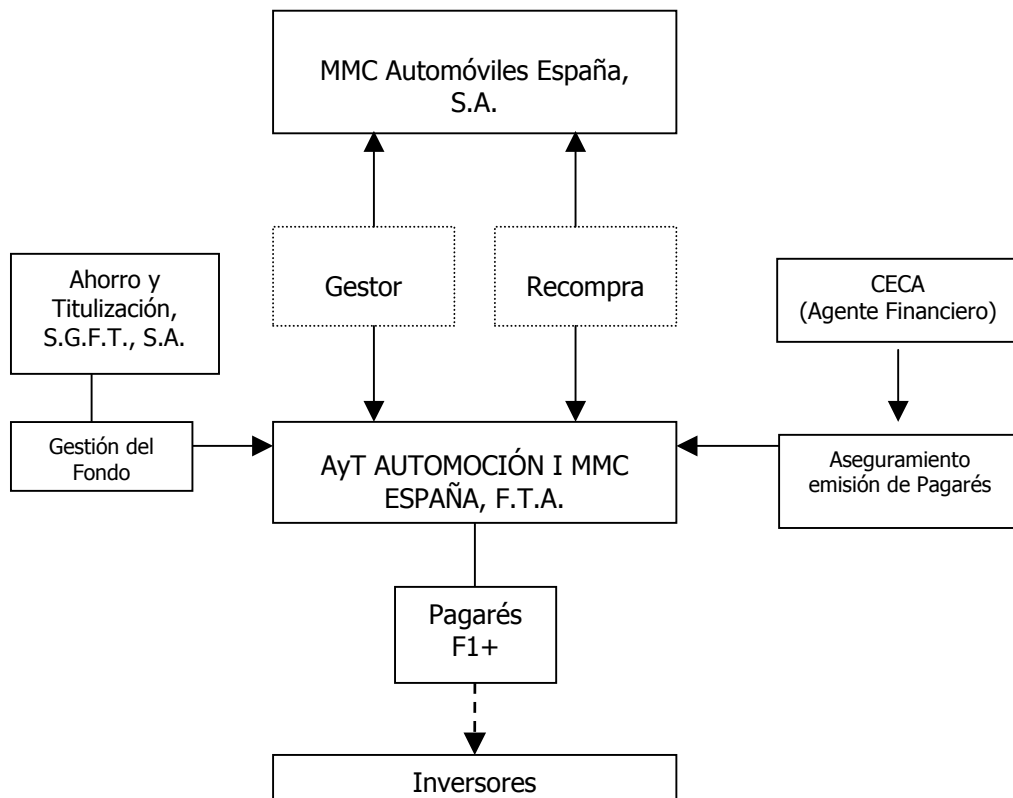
MMC Automóviles España, S.A.

Ahorro y Titulización, S.G.F.T., S.A.

Gestor

Recompra

CECA (Agente Financiero)

Gestión del Fondo

AyT AUTOMOCIÓN I MMC ESPAÑA, F.T.A.

Aseguramiento emisión de Pagarés

Pagarés F1+

Inversores